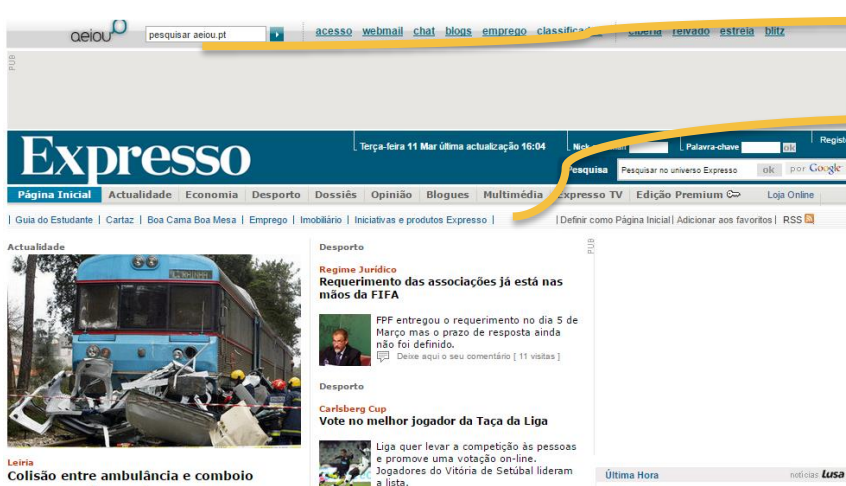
aeiou pesquisar aeiou.pt

acesso webmail chat blogs emprego classifica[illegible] cinema relvado estreia blitz

PUB

Expresso

Terça-feira 11 Mar última actualização 16:04

Nick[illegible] Palavra-chave ok Regist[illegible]

Pesquisa Pesquisar no universo Expresso ok por Google

Página Inicial Actualidade Economia Desporto Dossiês Opinião Blogues Multimédia Expresso TV Edição Premium Loja Online

| Guia do Estudante | Cartaz | Boa Cama Boa Mesa | Emprego | Imobiliário | Iniciativas e produtos Expresso | | Definir como Página Inicial | Adicionar aos favoritos | RSS

Actualidade

Leiria
Colisão entre ambulância e comboio

Desporto

Regime Jurídico
Requerimento das associações já está nas mãos da FIFA

FPF entregou o requerimento no dia 5 de Março mas o prazo de resposta ainda não foi definido.
Deixe aqui o seu comentário [ 11 visitas ]

Desporto

Carlsberg Cup
Vote no melhor jogador da Taça da Liga

Liga quer levar a competição às pessoas e promove uma votação on-line. Jogadores do Vitória de Setúbal lideram a lista.

PUB

Última Hora notícias Lusa